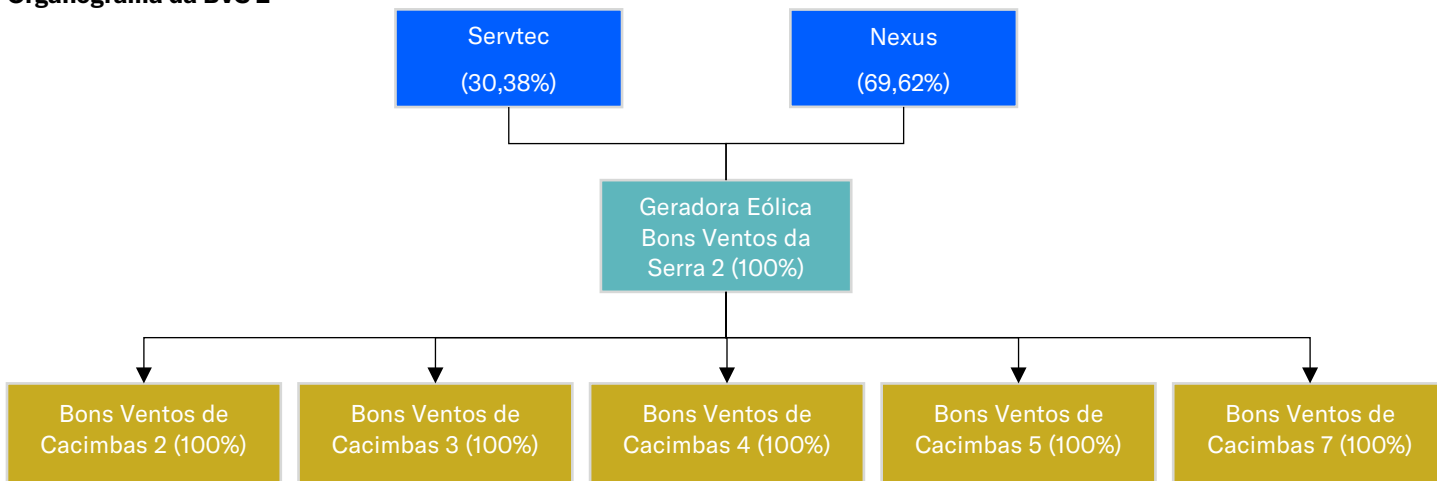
Organograma da BVS 2

Servtec

(30,38%)

Nexus

(69,62%)

Geradora Eólica Bons Ventos da Serra 2 (100%)

Bons Ventos de Cacimbas 2 (100%)

Bons Ventos de Cacimbas 3 (100%)

Bons Ventos de Cacimbas 4 (100%)

Bons Ventos de Cacimbas 5 (100%)

Bons Ventos de Cacimbas 7 (100%)